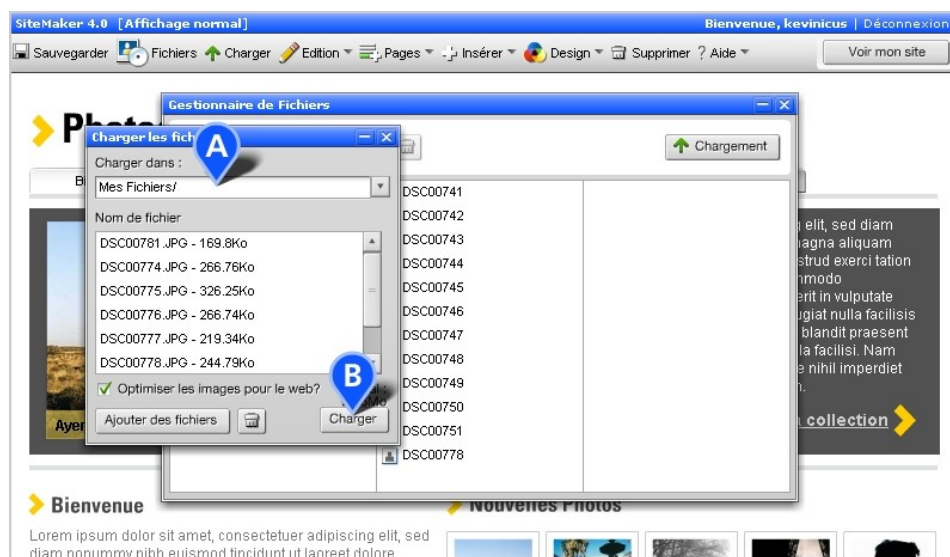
SiteMaker 4.0 [Affichage normal]
Bienvenue, kevinicus | Déconnexion

Sauvegarder Fichiers Charger Edition Pages Insérer Design Supprimer ? Aide
Voir mon site

Phot

Gestionnaire de Fichiers

Chargement

Charger les fich

A

Charger dans :
Mes Fichiers/

Nom de fichier
DSC00781.JPG - 169.8Ko
DSC00774.JPG - 266.76Ko
DSC00775.JPG - 326.25Ko
DSC00776.JPG - 266.74Ko
DSC00777.JPG - 219.34Ko
DSC00778.JPG - 244.79Ko

Optimiser les images pour le web?

B

Ajouter des fichiers
Charger

DSC00741
DSC00742
DSC00743
DSC00744
DSC00745
DSC00746
DSC00747
DSC00748
DSC00749
DSC00750
DSC00751
DSC00778

elit, sed diam
nagna aliquam
strud exerci tation
nmodo
erit in vulputate
ugiat nulla facilisis
blandit praesent
la facilisi. Nam
nihil imperdiet
n.

Ayer

collection

Bienvenue

Nouvelles Photos

Lorem ipsum dolor sit amet, consectetuer adipiscing elit, sed diam nonummy nibh euismod tincidunt ut laoreet dolore